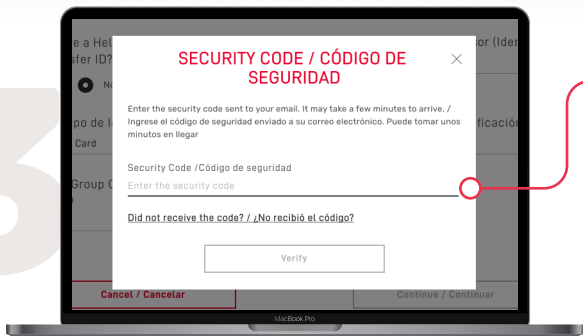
e a Hel
sfer ID?

No

po de I
Card

Group C

sor (Iden

ificació

SECURITY CODE / CÓDIGO DE SEGURIDAD

Enter the security code sent to your email. It may take a few minutes to arrive. / Ingrese el código de seguridad enviado a su correo electrónico. Puede tomar unos minutos en llegar

Security Code /Código de seguridad

Enter the security code

Did not receive the code? / ¿No recibió el código?

Verify

Cancel / Cancelar

Continue / Continuar

MacBook Pro